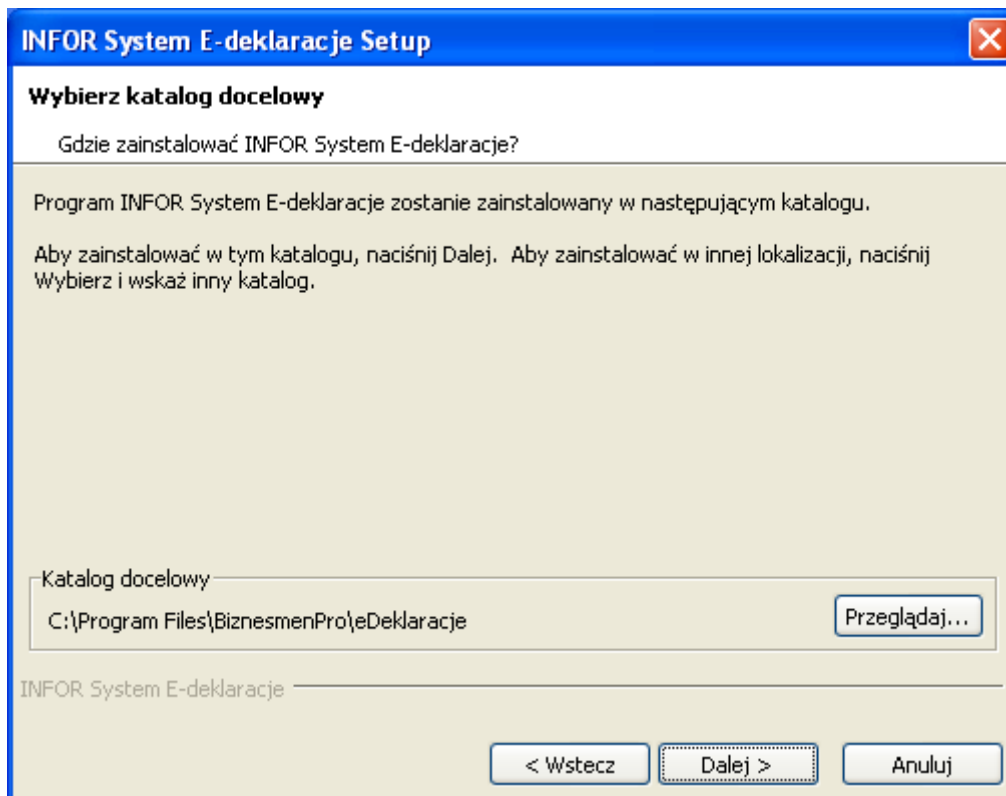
INFOR System E-deklaracje Setup

Wybierz katalog docelowy

Gdzie zainstalować INFOR System E-deklaracje?

Program INFOR System E-deklaracje zostanie zainstalowany w następującym katalogu.

Aby zainstalować w tym katalogu, naciśnij Dalej. Aby zainstalować w innej lokalizacji, naciśnij Wybierz i wskaż inny katalog.

Katalog docelowy

C:\Program Files\BiznesmenPro\eDeklaracje

Przeglądaj...

INFOR System E-deklaracje

< Wstecz

Dalej >

Anuluj